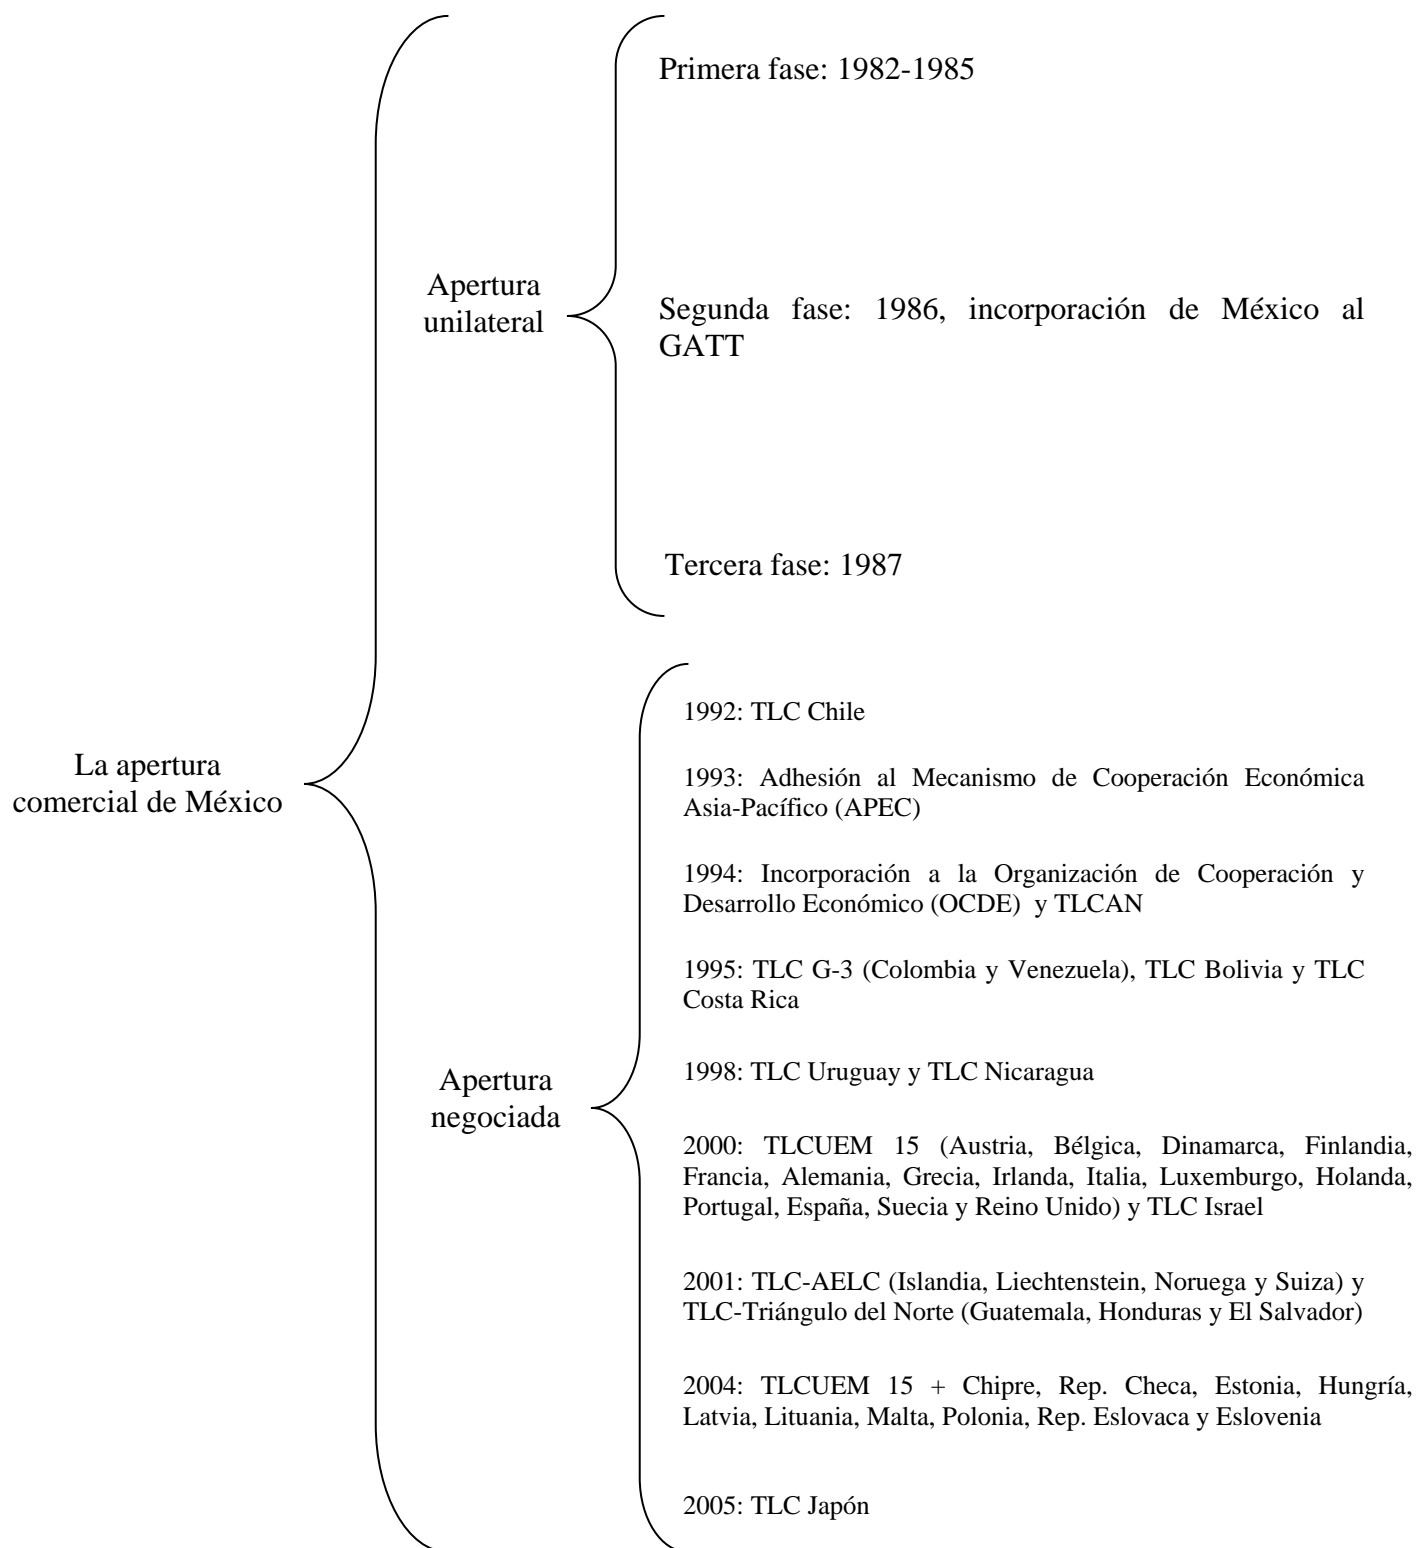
La apertura comercial de México

Apertura unilateral

Primera fase: 1982-1985

Segunda fase: 1986, incorporación de México al GATT

Tercera fase: 1987

Apertura negociada

1992: TLC Chile

1993: Adhesión al Mecanismo de Cooperación Económica Asia-Pacífico (APEC)

1994: Incorporación a la Organización de Cooperación y Desarrollo Económico (OCDE) y TLCAN

1995: TLC G-3 (Colombia y Venezuela), TLC Bolivia y TLC Costa Rica

1998: TLC Uruguay y TLC Nicaragua

2000: TLCUEM 15 (Austria, Bélgica, Dinamarca, Finlandia, Francia, Alemania, Grecia, Irlanda, Italia, Luxemburgo, Holanda, Portugal, España, Suecia y Reino Unido) y TLC Israel

2001: TLC-AELC (Islandia, Liechtenstein, Noruega y Suiza) y TLC-Triángulo del Norte (Guatemala, Honduras y El Salvador)

2004: TLCUEM 15 + Chipre, Rep. Checa, Estonia, Hungría, Latvia, Lituania, Malta, Polonia, Rep. Eslovaca y Eslovenia

2005: TLC Japón